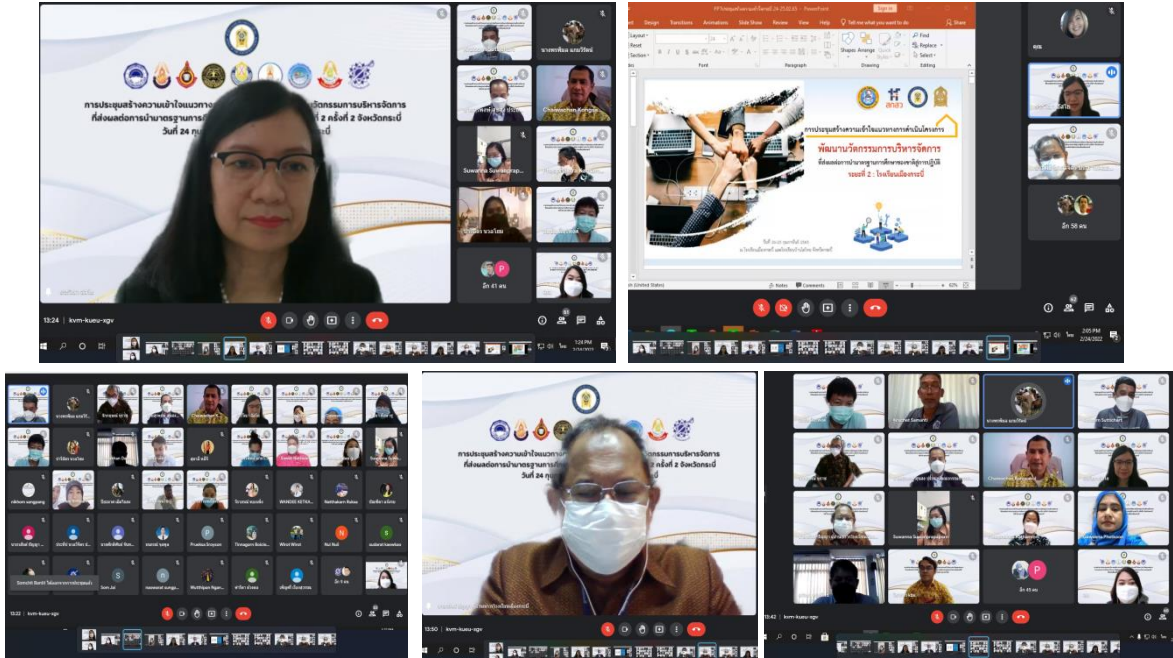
การประชุมสร้างความเข้าใจแนวทาง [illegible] วัตกรรมการบริหารจัดการ
ที่ส่งผลต่อการนำมาตรฐานการ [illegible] ครั้งที่ 2 จังหวัดกระบี่
วันที่ 24 กุ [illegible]

นางสาวพิมล แถมวิไลย์
Chaiwachon Kongpai
Suwanna Suwanprap
อีก 41 คน
13:24 | kvm-kueu-xgv

Design Transitions Animations Slide Show Review View Help Tell me what you want to do Share
Layout Reset Section Font Paragraph Drawing Editing Shapes Arrange Find Replace Select
การประชุมสร้างความเข้าใจแนวทางการดำเนินโครงการ
พัฒนานวัตกรรมการบริหารจัดการ
ที่ส่งผลต่อการนำมาตรฐานการศึกษาของชาติสู่การปฏิบัติ
รอบที่ 2 : โรงเรียนเมืองกระบี่
Notes Comments 60%
อีก 56 คน
2:05 PM 2/24/2022

13:22 kvm-kueu-xgv

การประชุมสร้างความเข้าใจแนวทาง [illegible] วัตกรรมการบริหารจัดการ
ที่ส่งผลต่อการนำมาตรฐานการ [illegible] ครั้งที่ 2 จังหวัดกระบี่
วันที่ 24 กุ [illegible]
13:50 | kvm-kueu-xgv

Chaiwachon Kongpai
Suwanna Suwanprap
อีก 45 คน
13:42 | kvm-kueu-xgv